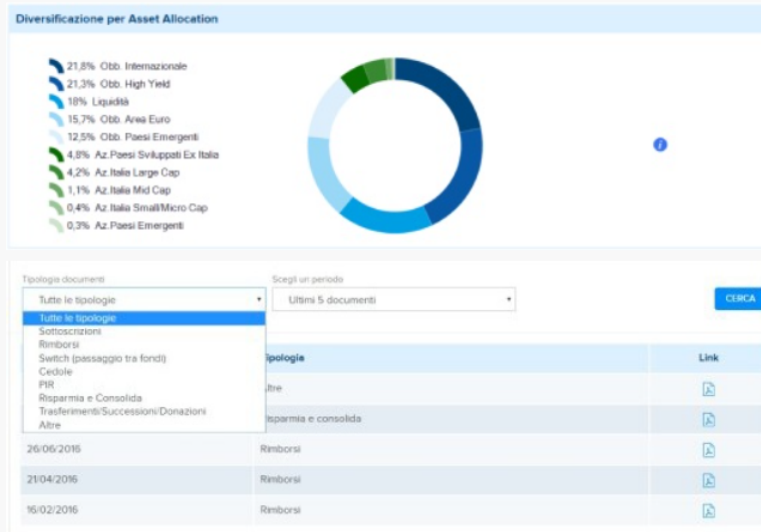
Diversificazione per Asset Allocation

21,8% Obb. Internazionale
21,3% Obb. High Yield
18% Liquidità
15,7% Obb. Area Euro
12,5% Obb. Paesi Emergenti
4,8% Az.Paesi Sviluppati Ex Italia
4,2% Az.Italia Large Cap
1,1% Az.Italia Mid Cap
0,4% Az.Italia Small/Micro Cap
0,3% Az.Paesi Emergenti

Tipologia documenti
Tutte le tipologie
Tutte le tipologie
Sottoscrizioni
Rimborsi
Switch (passaggio tra fondi)
Cedole
PIR
Risparmia e Consolida
Trasferimenti/Successioni/Donazioni
Altre

Scegli un periodo
Ultimi 5 documenti

CERCA

| | Tipologia | Link |
|---|---|---|
| | Altre | |
| | Risparmia e consolida | |
| 26/06/2016 | Rimborsi | |
| 21/04/2016 | Rimborsi | |
| 16/02/2016 | Rimborsi | |